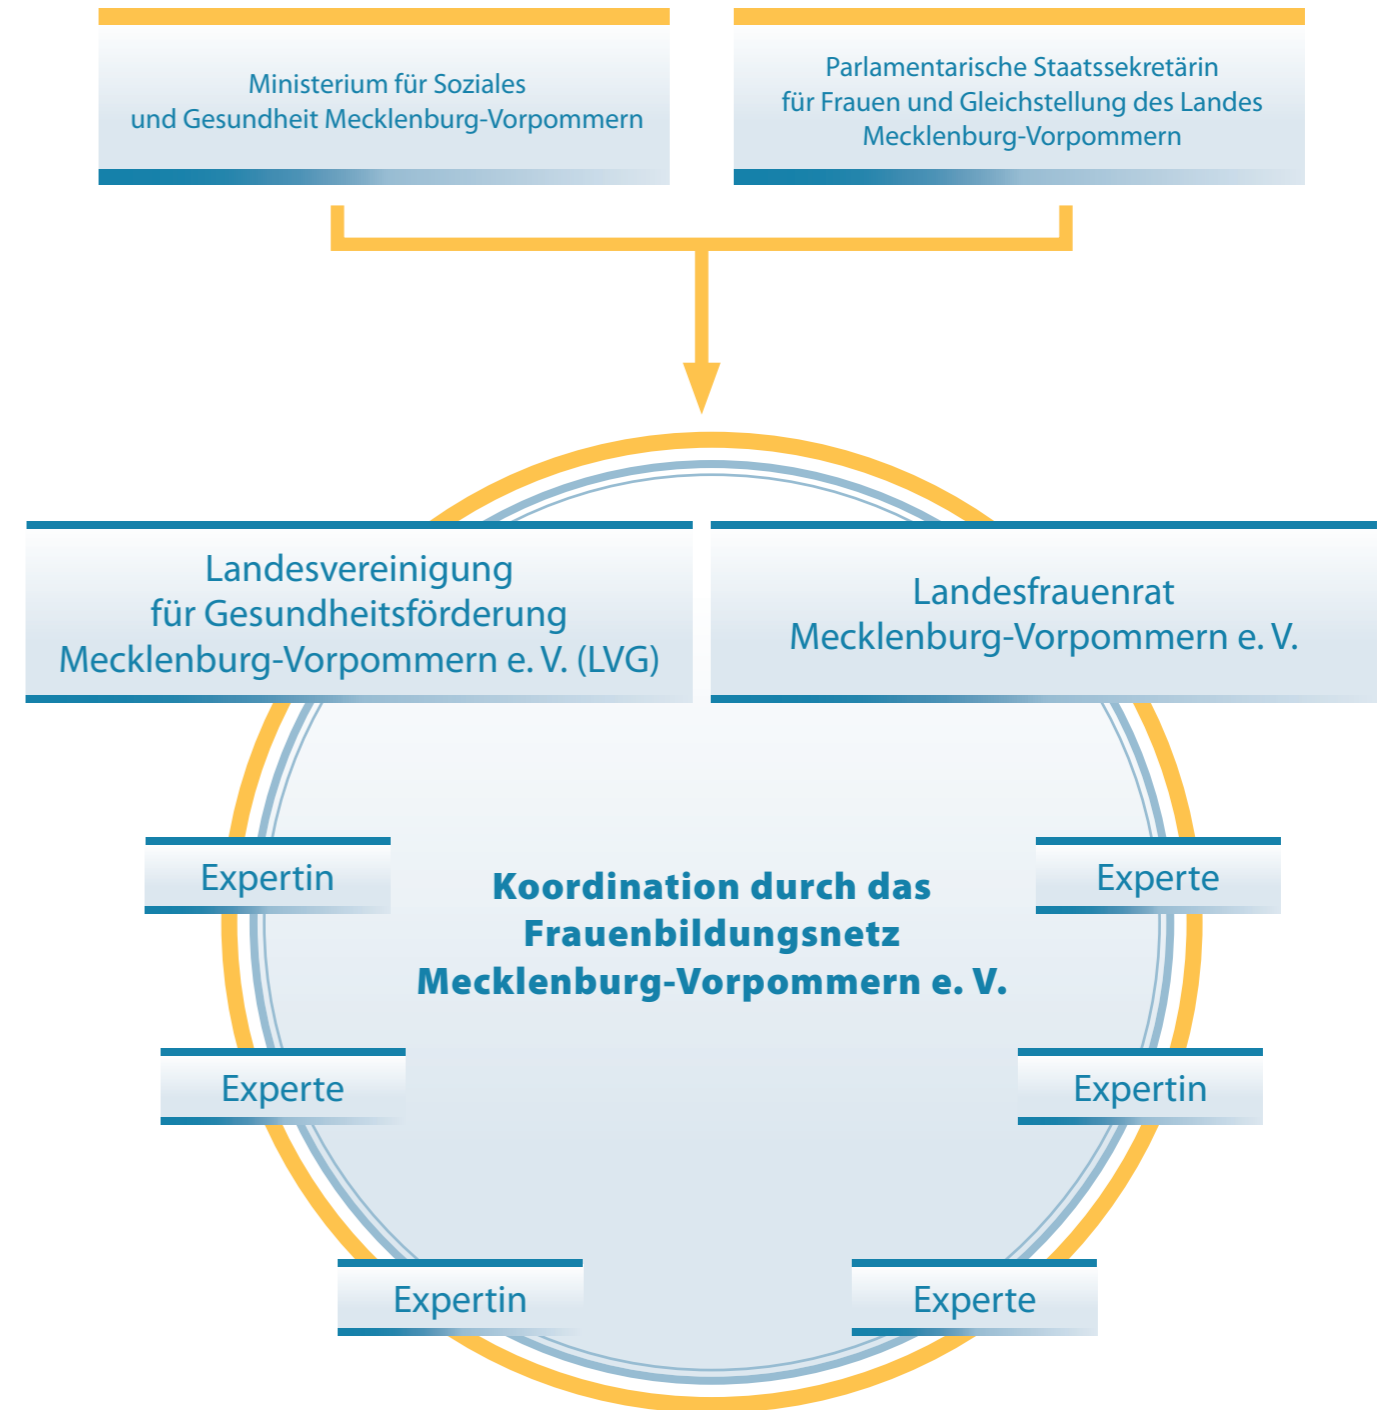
Ministerium für Soziales und Gesundheit Mecklenburg-Vorpommern

Parlamentarische Staatssekretärin für Frauen und Gleichstellung des Landes Mecklenburg-Vorpommern

Landesvereinigung für Gesundheitsförderung Mecklenburg-Vorpommern e. V. (LVG)

Landesfrauenrat Mecklenburg-Vorpommern e. V.

Expertin

Koordination durch das Frauenbildungsnetz Mecklenburg-Vorpommern e. V.

Experte

Experte

Expertin

Expertin

Experte